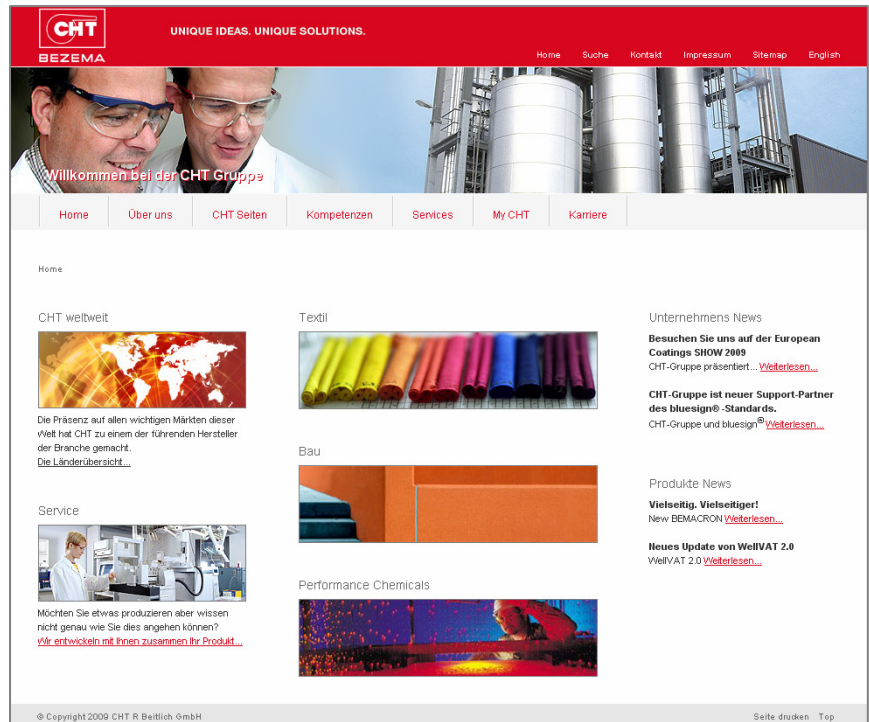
CHT
BEZEMA

UNIQUE IDEAS. UNIQUE SOLUTIONS.

Home Suche Kontakt Impressum Sitemap English

Willkommen bei der CHT Gruppe

Home Über uns CHT Seiten Kompetenzen Services My CHT Karriere

Home

CHT weltweit

Die Präsenz auf allen wichtigen Märkten dieser Welt hat CHT zu einem der führenden Hersteller der Branche gemacht.
Die Länderübersicht...

Service

Möchten Sie etwas produzieren aber wissen nicht genau wie Sie dies angehen können?
Wir entwickeln mit Ihnen zusammen Ihr Produkt...

Textil

Bau

Performance Chemicals

Unternehmens News

Besuchen Sie uns auf der European Coatings SHOW 2009
CHT-Gruppe präsentiert... Weiterlesen...

CHT-Gruppe ist neuer Support-Partner des bluesign® -Standards.
CHT-Gruppe und bluesign® Weiterlesen...

Produkte News

Vielseitig. Vielseitiger!
New BEMACRON Weiterlesen...

Neues Update von WellVAT 2.0
WellVAT 2.0 Weiterlesen...

© Copyright 2009 CHT R Beitlich GmbH

Seite drucken Top